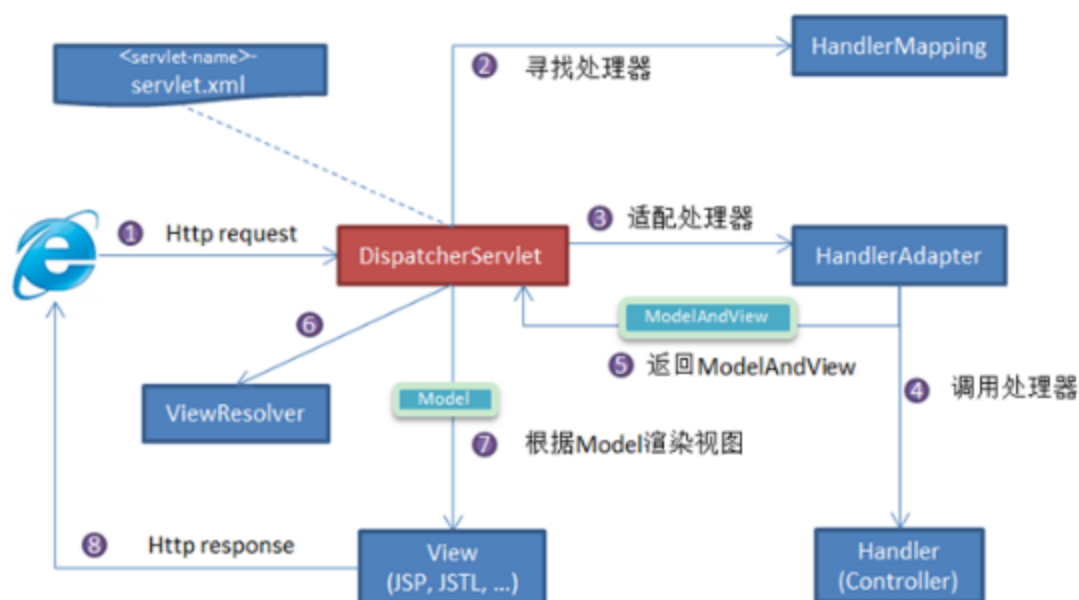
<servlet-name>-
servlet.xml

2 寻找处理器

HandlerMapping

1 Http request

DispatcherServlet

3 适配处理器

HandlerAdapter

ModelAndView

6

5 返回ModelAndView

4 调用处理器

ViewResolver

Model

7 根据Model渲染视图

8 Http response

View
(JSP, JSTL, ...)

Handler
(Controller)